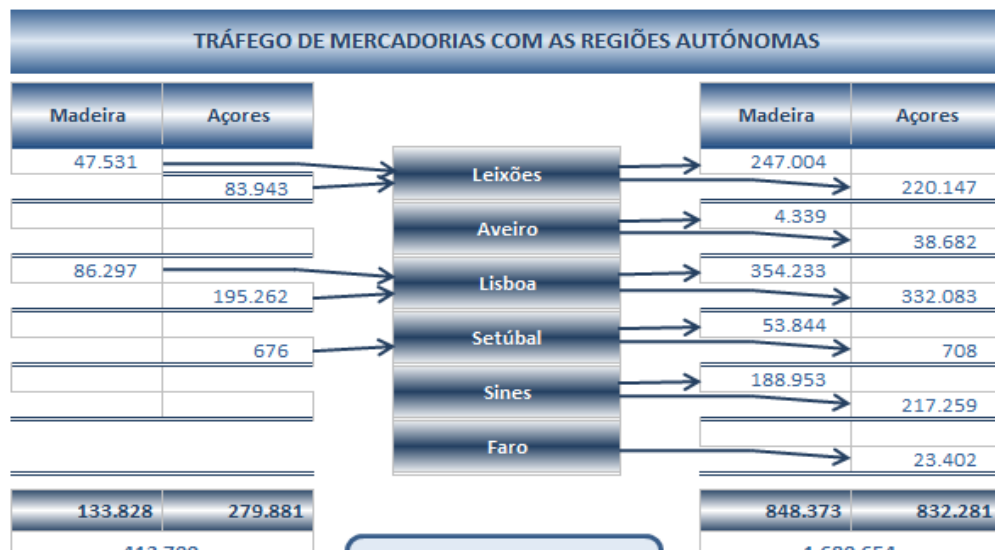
TRÁFEGO DE MERCADORIAS COM AS REGIÕES AUTÓNOMAS

| Madeira | Açores |
|---|---|
| 47.531 | |
| | 83.943 |
| | |
| | |
| 86.297 | |
| | 195.262 |
| | |
| | 676 |
| | |
| | |
| 133.828 | 279.881 |

Leixões
Aveiro
Lisboa
Setúbal
Sines
Faro

| Madeira | Açores |
|---|---|
| 247.004 | |
| | 220.147 |
| 4.339 | |
| | 38.682 |
| 354.233 | |
| | 332.083 |
| 53.844 | |
| | 708 |
| 188.953 | |
| | 217.259 |
| | |
| | 23.402 |
| 848.373 | 832.281 |

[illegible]

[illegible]